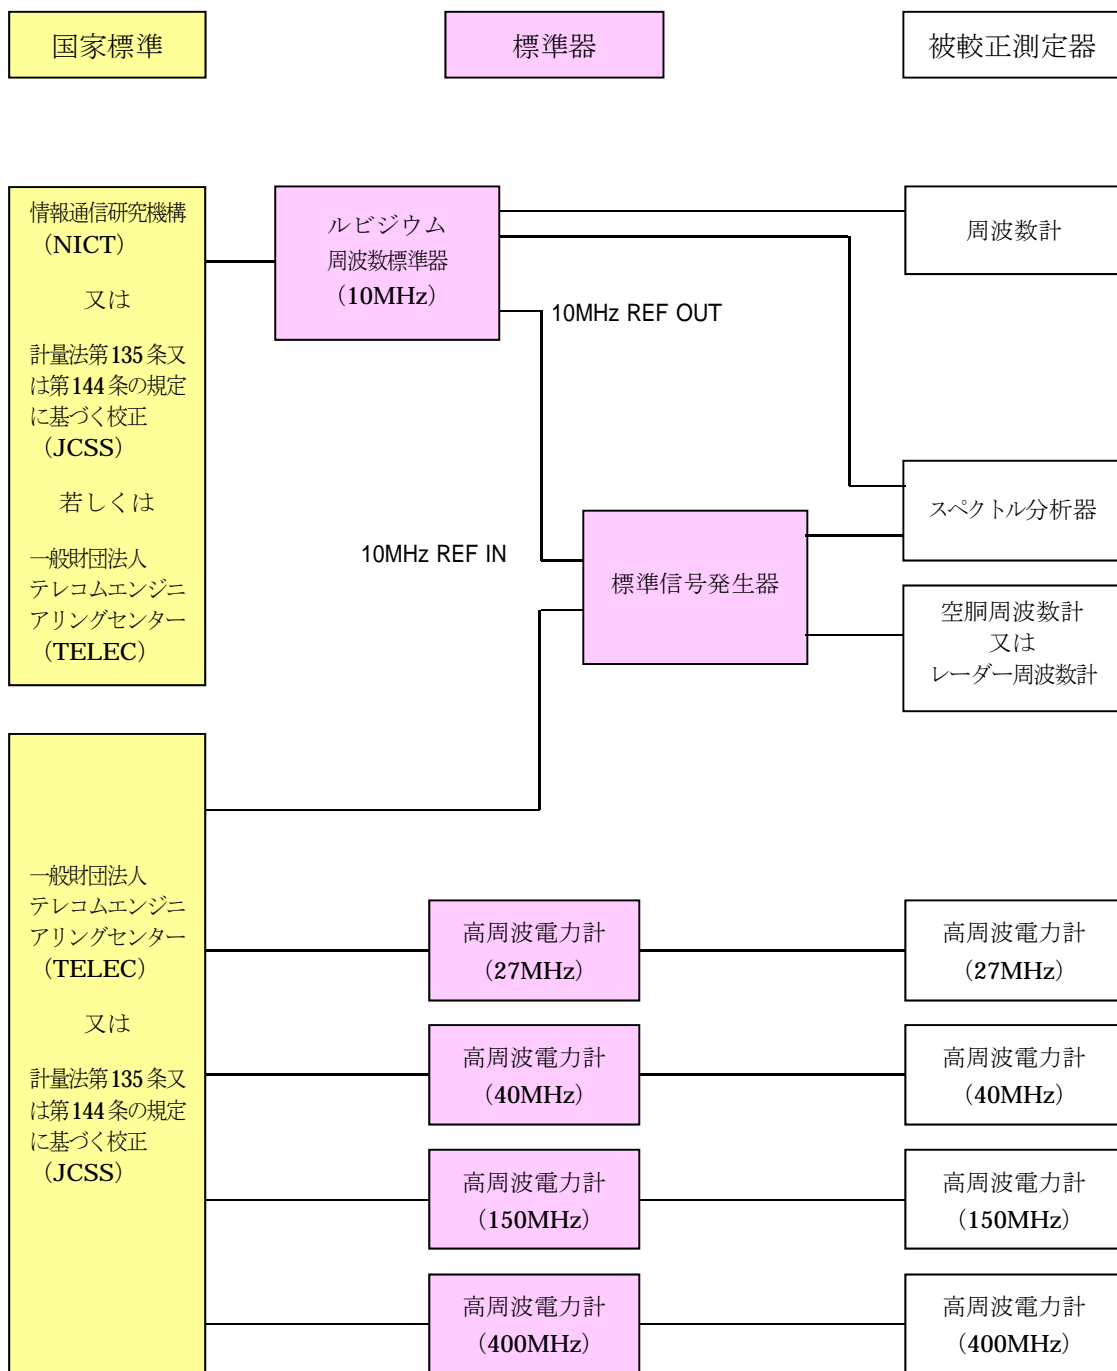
国家標準

標準器

被較正測定器

情報通信研究機構（NICT）

又は

計量法第135条又は第144条の規定に基づく校正（JCSS）

若しくは

一般財団法人テレコムエンジニアリングセンター（TELEC）

ルビジウム周波数標準器（10MHz）

周波数計

10MHz REF OUT

スペクトル分析器

10MHz REF IN

標準信号発生器

空胴周波数計
又は
レーダー周波数計

一般財団法人テレコムエンジニアリングセンター（TELEC）

又は

計量法第135条又は第144条の規定に基づく校正（JCSS）

高周波電力計（27MHz）

高周波電力計（27MHz）

高周波電力計（40MHz）

高周波電力計（40MHz）

高周波電力計（150MHz）

高周波電力計（150MHz）

高周波電力計（400MHz）

高周波電力計（400MHz）